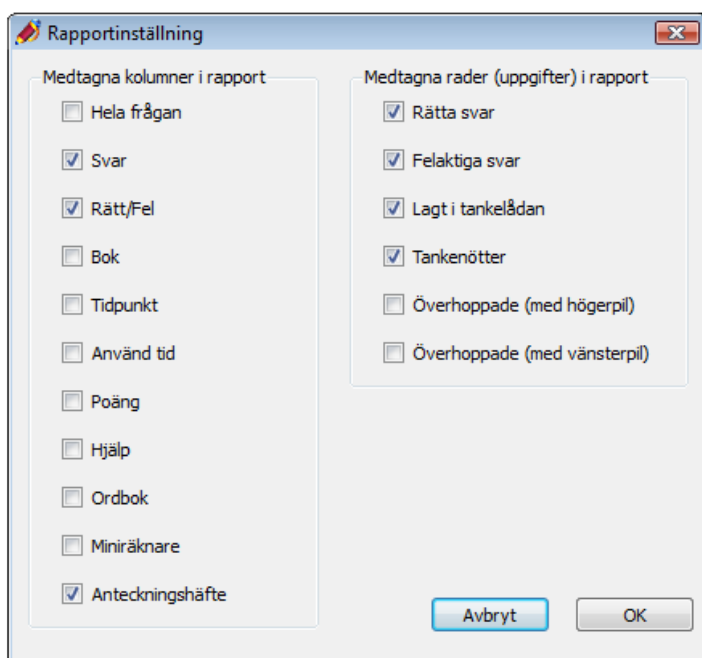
Rapportinställning

Medtagna kolumner i rapport
Hela frågan
Svar
Rätt/Fel
Bok
Tidpunkt
Använd tid
Poäng
Hjälp
Ordbok
Miniräknare
Anteckningshäfte

Medtagna rader (uppgifter) i rapport
Rätta svar
Felaktiga svar
Lagt i tankelådan
Tankenötter
Överhoppade (med högerpil)
Överhoppade (med vänsterpil)

Avbryt
OK